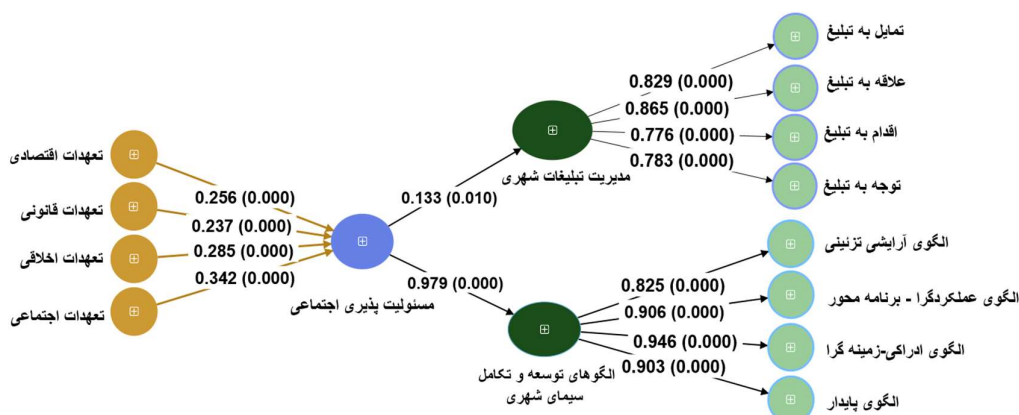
تعهدات اقتصادی
تعهدات قانونی
تعهدات اخلاقی
تعهدات اجتماعی

0.256 (0.000)
0.237 (0.000)
0.285 (0.000)
0.342 (0.000)

مسئولیت پذیری اجتماعی

0.133 (0.010)
مدیریت تبلیغات شهری

0.829 (0.000)
0.865 (0.000)
0.776 (0.000)
0.783 (0.000)

تمایل به تبلیغ
علاقه به تبلیغ
اقدام به تبلیغ
توجه به تبلیغ

0.979 (0.000)
الگوهای توسعه و تکامل سیمای شهری

0.825 (0.000)
0.906 (0.000)
0.946 (0.000)
0.903 (0.000)

الگوی آرایشی تزئینی
الگوی عملکردگرا - برنامه محور
الگوی ادراکی-زمینه گرا
الگوی پایدار